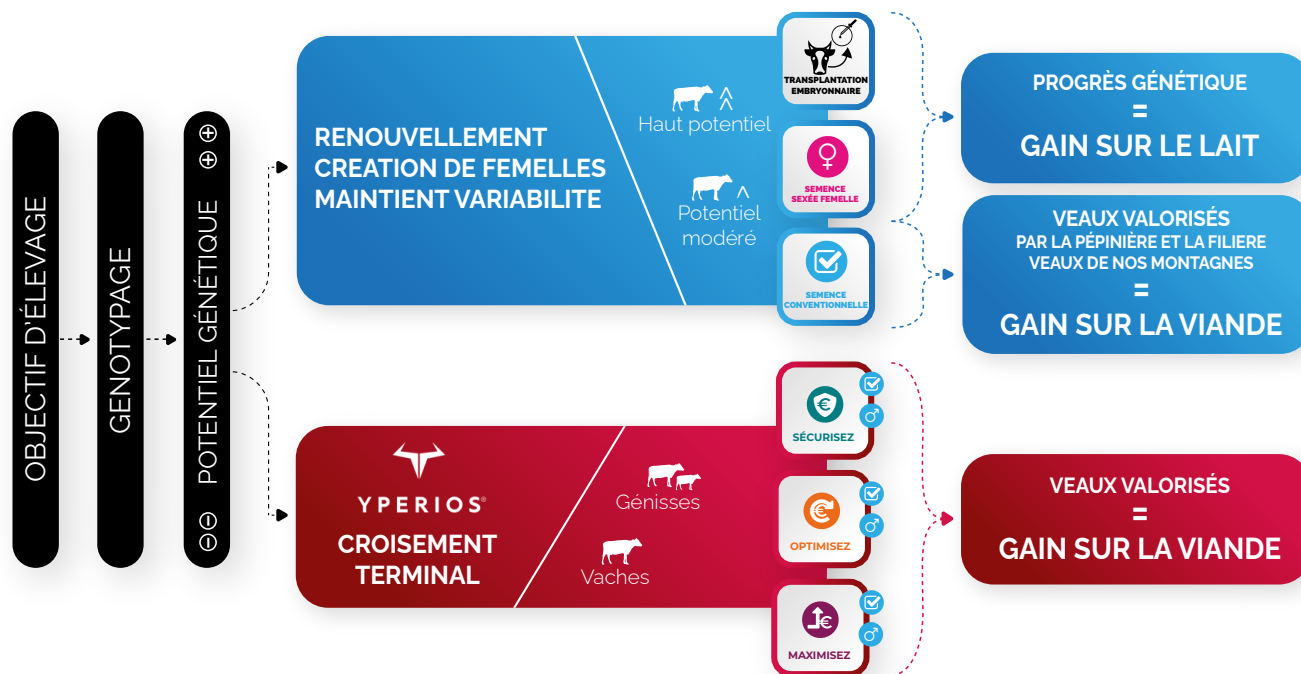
OBJECTIF D'ÉLEVAGE

GENOTYPAGE

POTENTIEL GÉNÉTIQUE

RENOUVELLEMENT
CREATION DE FEMELLES
MAINTIENT VARIABILITE

Haut potentiel

Potentiel modéré

TRANSPLANTATION EMBRYONNAIRE

SEMENCE SEXÉE FEMELLE

SEMENCE CONVENTIONNELLE

PROGRÈS GÉNÉTIQUE
=
GAIN SUR LE LAIT

VEAUX VALORISÉS
PAR LA PÉPINIÈRE ET LA FILIERE
VEAUX DE NOS MONTAGNES
=
GAIN SUR LA VIANDE

YPERIOS®
CROISEMENT
TERMINAL

Génisses

Vaches

SÉCURISEZ

OPTIMISEZ

MAXIMISEZ

VEAUX VALORISÉS
=
GAIN SUR LA VIANDE